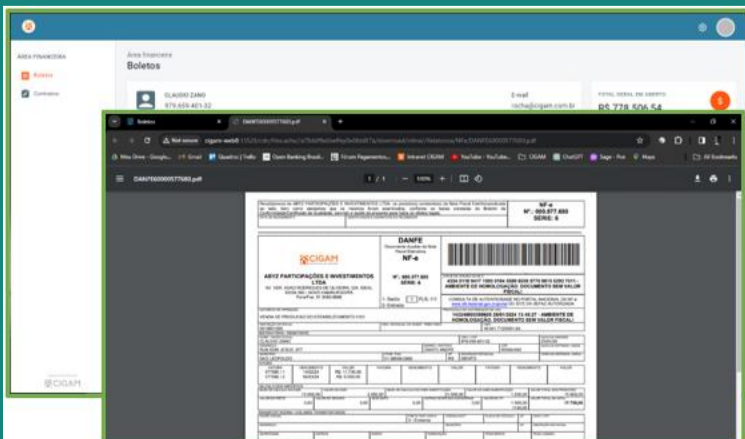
ÁREA FINANCEIRA

Boletos

Contratos

Área financeira

Boletos

CLAUDIO ZANO

979.659.401-32

E-mail

rocha@cigam.com.br

TOTAL GERAL EM ABERTO

R$ 778.506,54

CIGAM

Boletos

DANFE000000577680.pdf

Not secure

Meu Drive - Google...

Gmail

Quadros | Trello

Open Banking Brasil...

Fórum Pagamentos...

Intranet CIGAM

YouTube - YouTube...

CIGAM

ChatGPT

Sage - Rue

Maps

All Bookmarks

DANFE000000577680.pdf

1 / 1

100%

NF-e

Nº: 000.577.680

SÉRIE: 6

CIGAM

DANFE

NF-e

ABYZ PARTICIPAÇÕES E INVESTIMENTOS LTDA

Nº: 000.577.680

SÉRIE: 6

AMBIENTE DE HOMOLOGAÇÃO. DOCUMENTO SEM VALOR FISCAL!

AMBIENTE DE HOMOLOGAÇÃO. DOCUMENTO SEM VALOR FISCAL!

CLAUDIO ZANO

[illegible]